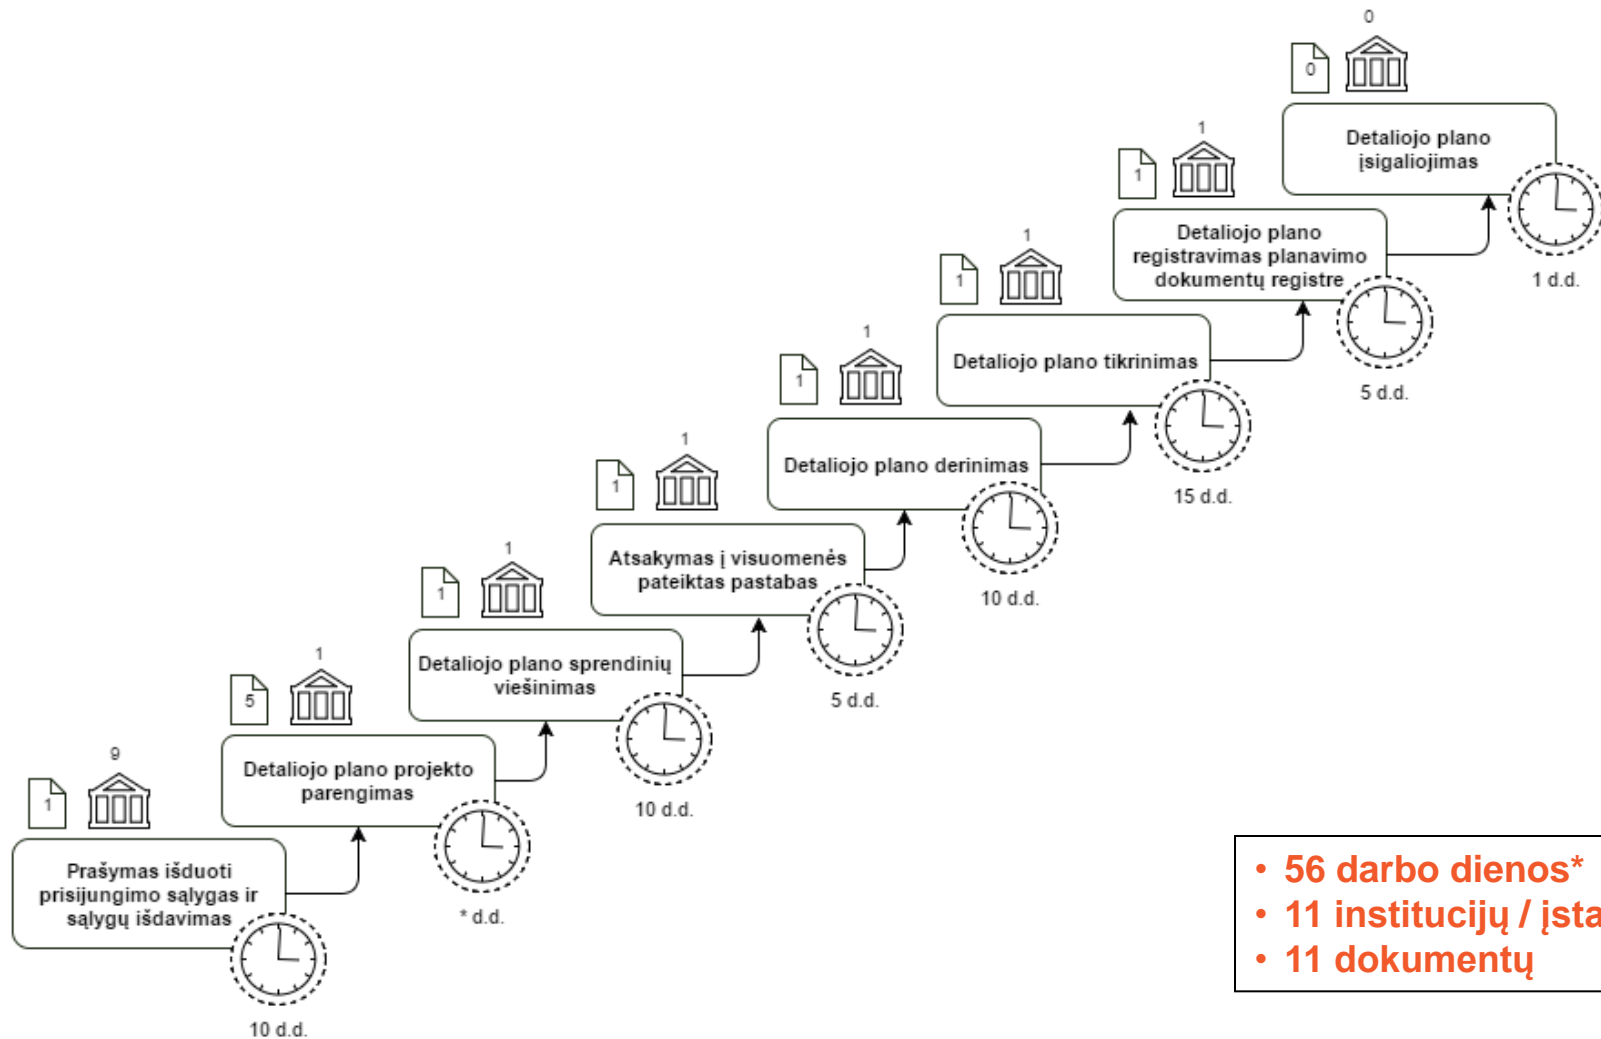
0

0

Detaliojo plano įsigaliojimas

1 d.d.

1

1

Detaliojo plano registravimas planavimo dokumentų registre

5 d.d.

1

1

Detaliojo plano tikrinimas

15 d.d.

1

1

Detaliojo plano derinimas

10 d.d.

1

1

Atsakymas į visuomenės pateiktas pastabas

5 d.d.

1

1

Detaliojo plano sprendinių viešinimas

10 d.d.

1

5

Detaliojo plano projekto parengimas

* d.d.

9

1

Prašymas išduoti prisijungimo sąlygas ir sąlygų išdavimas

10 d.d.

• 56 darbo dienos*
• 11 institucijų / įsta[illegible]
• 11 dokumentų